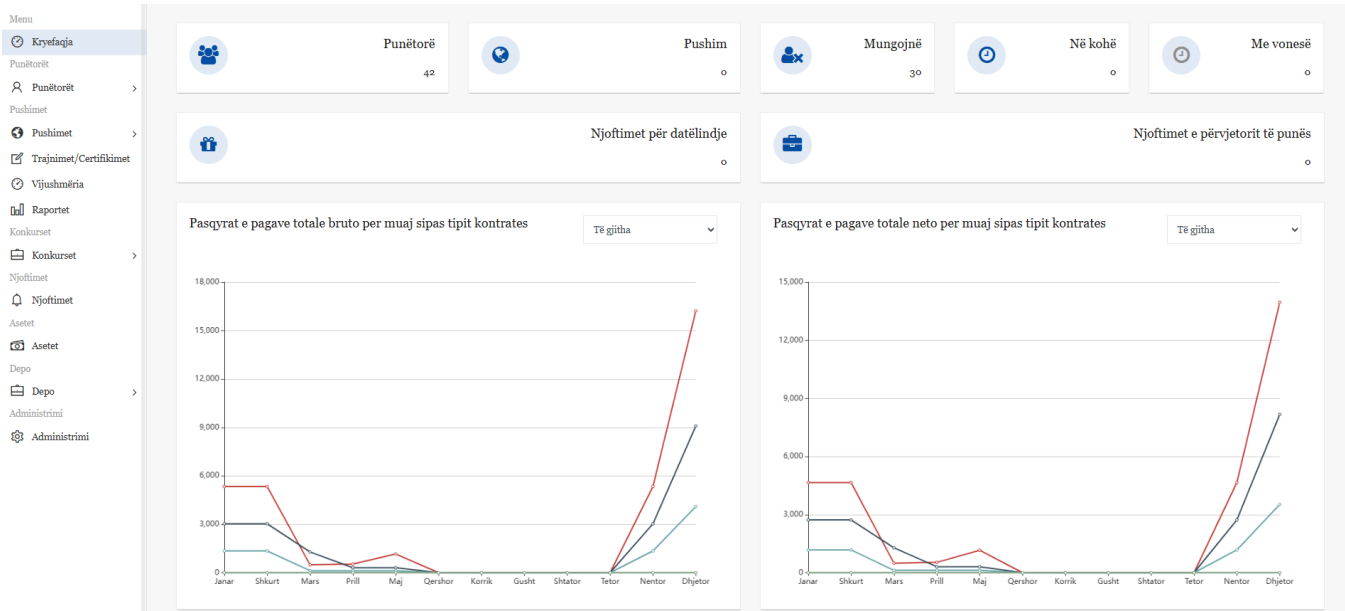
Menu
Kryefaqja
Punëtorët
Punëtorët
Pushimet
Pushimet
Trajnimet/Certifikimet
Vijushmëria
Raportet
Konkurset
Konkurset
Njoftimet
Njoftimet
Asetet
Asetet
Depo
Depo
Administrimi
Administrimi

Punëtorë
42

Pushim
0

Mungojnë
30

Në kohë
0

Me vonesë
0

Njoftimet për datëlindje
0

Njoftimet e përvjetorit të punës
0

Pasqyrat e pagave totale bruto per muaj sipas tipit kontrates
Të gjitha

18,000
15,000
12,000
9,000
6,000
3,000
0
Janar Shkurt Mars Prill Maj Qershor Korrik Gusht Shtator Tetor Nentor Dhjetor

Pasqyrat e pagave totale neto per muaj sipas tipit kontrates
Të gjitha

15,000
12,000
9,000
6,000
3,000
0
Janar Shkurt Mars Prill Maj Qershor Korrik Gusht Shtator Tetor Nentor Dhjetor